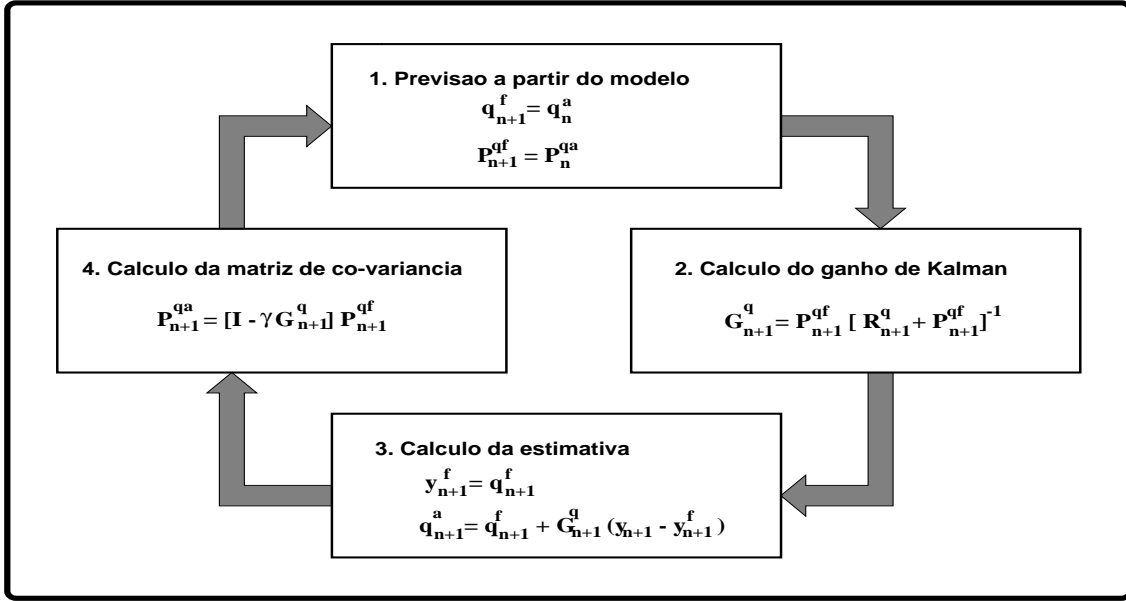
1. Previsao a partir do modelo

$q^f_{n+1} = q^a_n$

$P^{qf}_{n+1} = P^{qa}_n$

2. Calculo do ganho de Kalman

$G^q_{n+1} = P^{qf}_{n+1} [ R^q_{n+1} + P^{qf}_{n+1}]^{-1}$

3. Calculo da estimativa

$y^f_{n+1} = q^f_{n+1}$

$q^a_{n+1} = q^f_{n+1} + G^q_{n+1} (y_{n+1} - y^f_{n+1})$

4. Calculo da matriz de co-variancia

$P^{qa}_{n+1} = [I - \gamma G^q_{n+1}] P^{qf}_{n+1}$